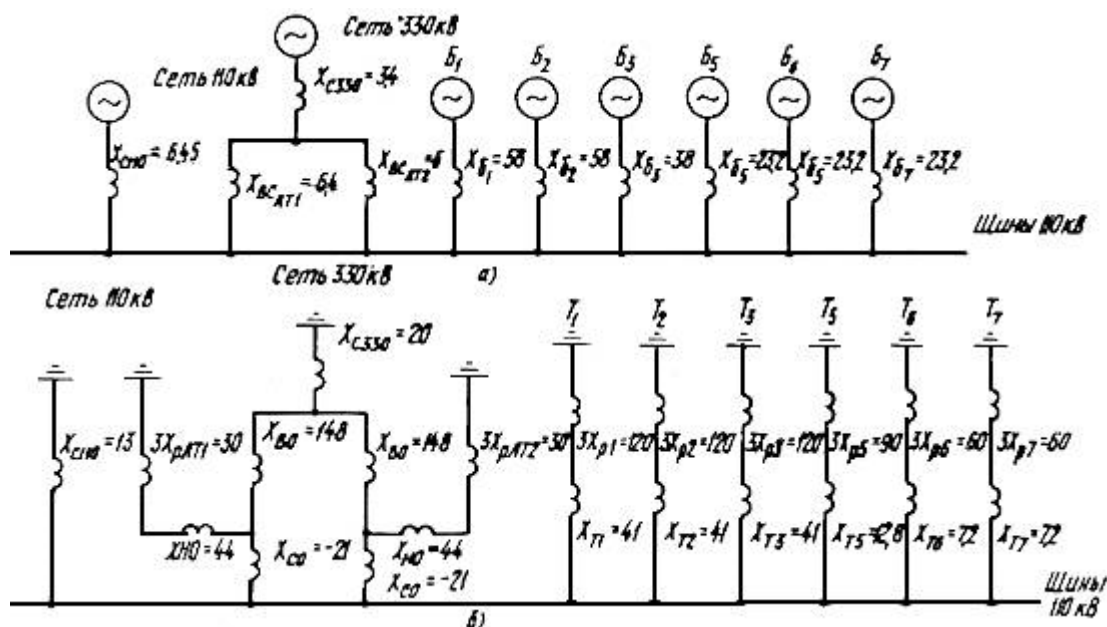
Сеть 330 кВ

Сеть 110 кВ

$X_{C330}=34$

$X_{C110}=6,45$

$X_{BC_{AT1}}=6,4$

$X_{BC_{AT2}}=6$

Б1 Б2 Б3 Б5 Б6 Б7

$X_{Б_1}=58$ $X_{Б_2}=58$ $X_{Б_3}=38$ $X_{Б_5}=23,2$ $X_{Б_6}=23,2$ $X_{Б_7}=23,2$

Шины 110 кВ

Сеть 330 кВ

а)

Сеть 110 кВ

$X_{C330}=20$

T1 T2 T3 T5 T6 T7

$X_{C110}=13$ $3X_{pAT1}=30$ $X_{BO}=148$ $X_{BO}=148$ $3X_{pAT2}=30$ $3X_{p1}=120$ $3X_{p2}=120$ $3X_{p3}=120$ $3X_{p5}=90$ $3X_{p6}=60$ $3X_{p7}=60$

$XHO=44$ $X_{CO}=-21$ $X_{HO}=44$ $X_{CO}=-21$

$X_{T1}=41$ $X_{T2}=41$ $X_{T3}=41$ $X_{T5}=12,8$ $X_{T6}=72$ $X_{T7}=72$

Шины 110 кВ

б)